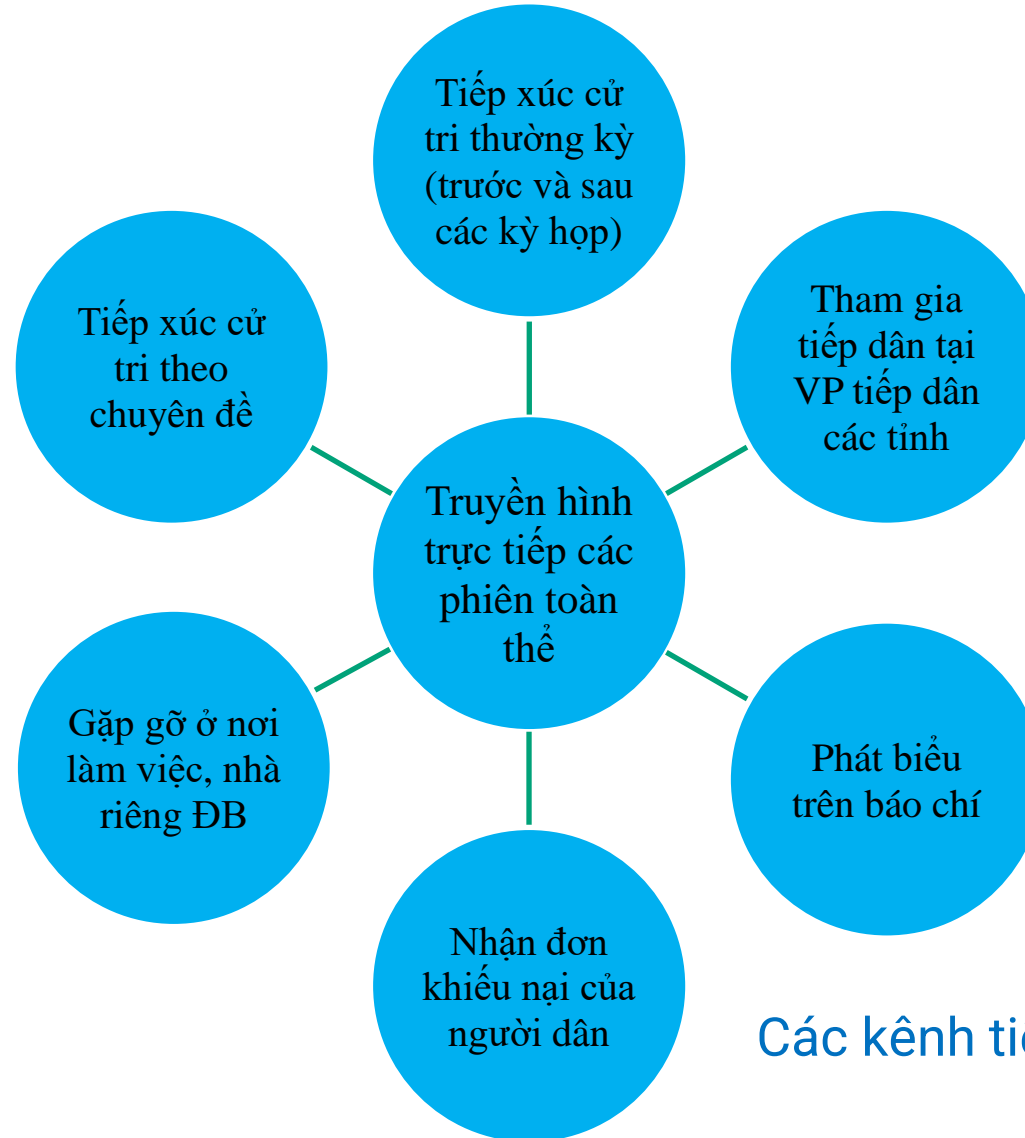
Tiếp xúc cử tri thường kỳ (trước và sau các kỳ họp)

Tiếp xúc cử tri theo chuyên đề

Tham gia tiếp dân tại VP tiếp dân các tỉnh

Truyền hình trực tiếp các phiên toàn thể

Gặp gỡ ở nơi làm việc, nhà riêng ĐB

Phát biểu trên báo chí

Nhận đơn khiếu nại của người dân

Các kênh ti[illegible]